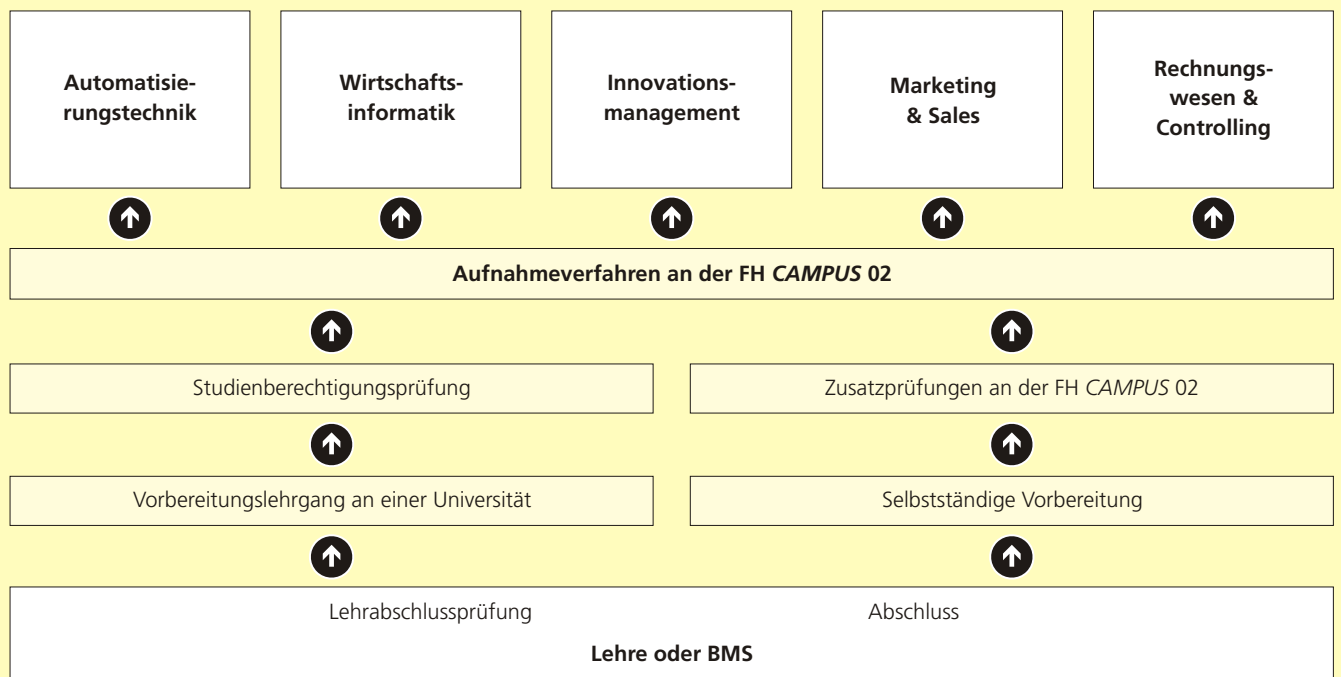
**Automatisierungstechnik**

**Wirtschaftsinformatik**

**Innovationsmanagement**

**Marketing & Sales**

**Rechnungswesen & Controlling**

**Aufnahmeverfahren an der FH *CAMPUS* 02**

Studienberechtigungsprüfung

Zusatzprüfungen an der FH *CAMPUS* 02

Vorbereitungslehrgang an einer Universität

Selbstständige Vorbereitung

Lehrabschlussprüfung

Abschluss

**Lehre oder BMS**